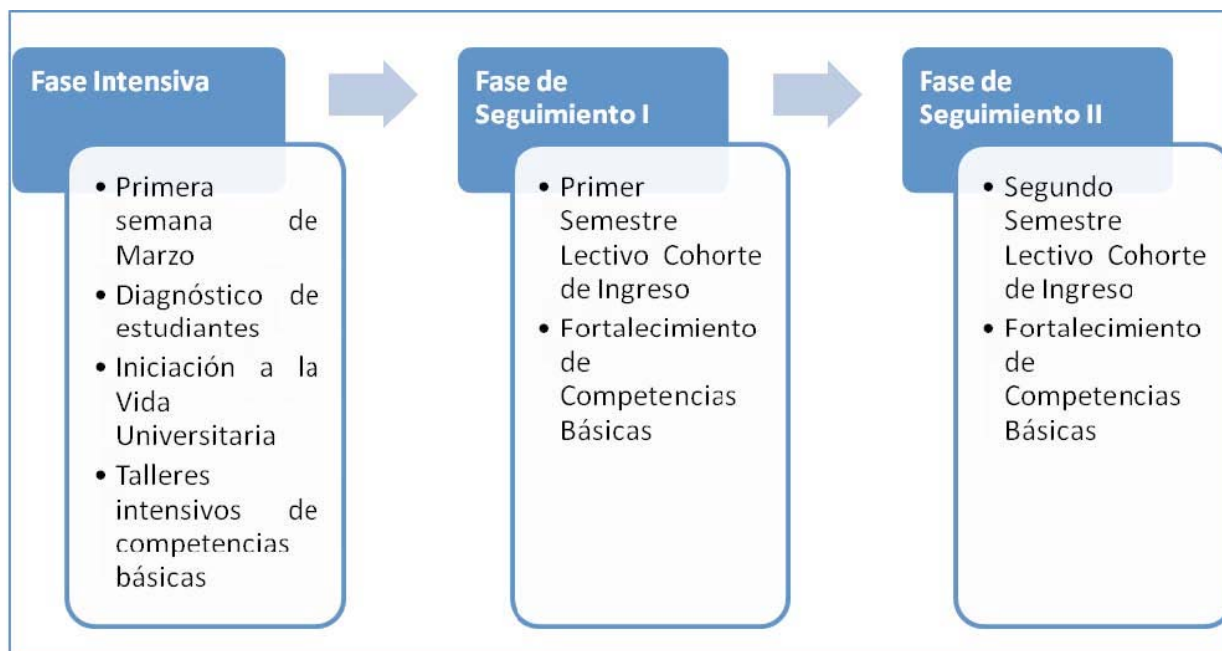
Fase Intensiva

• Primera semana de Marzo
• Diagnóstico de estudiantes
• Iniciación a la Vida Universitaria
• Talleres intensivos de competencias básicas

Fase de Seguimiento I

• Primer Semestre Lectivo Cohorte de Ingreso
• Fortalecimiento de Competencias Básicas

Fase de Seguimiento II

• Segundo Semestre Lectivo Cohorte de Ingreso
• Fortalecimiento de Competencias Básicas